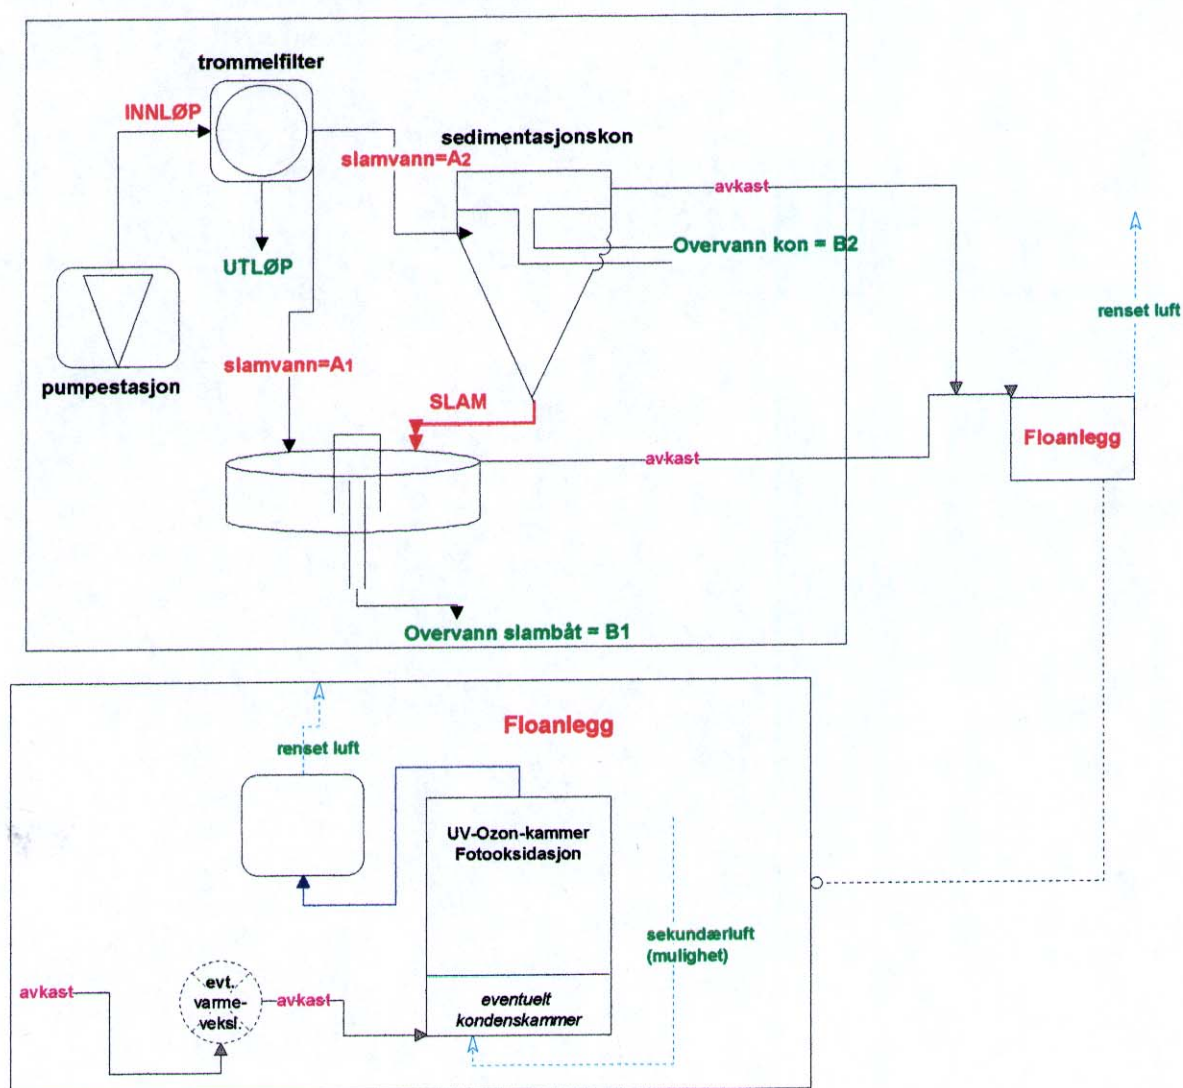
trommelfilter

INNLØP

sedimentasjonskon

slamvann=A2

avkast

Overvann kon = B2

UTLØP

renset luft

pumpestasjon

slamvann=A1

SLAM

Floanlegg

avkast

Overvann slambåt = B1

Floanlegg

renset luft

UV-Ozon-kammer
Fotooksidasjon

sekundærluft
(mulighet)

avkast

evt.
varme-
veksl.

avkast

eventuelt
kondenskammer